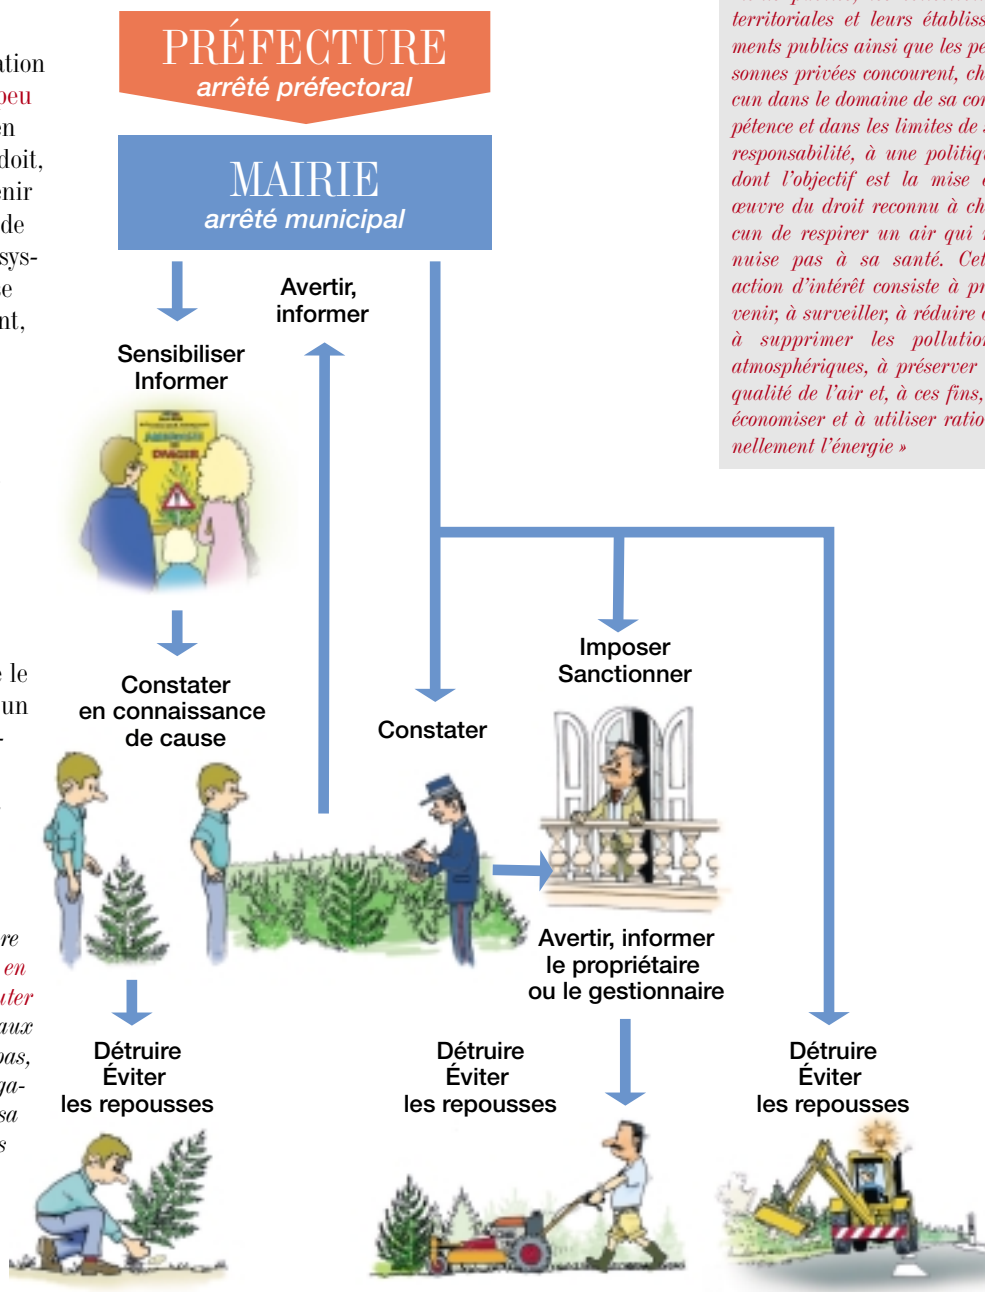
ation
peu
en
doit,
enir
de
sys-
e
nt,

PRÉFECTURE
arrêté préfectoral

MAIRIE
arrêté municipal

Avertir, informer

Sensibiliser
Informer

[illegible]

territoriales et leurs établissements publics ainsi que les personnes privées concourent, chacun dans le domaine de sa compétence et dans les limites de sa responsabilité, à une politique dont l'objectif est la mise en œuvre du droit reconnu à chacun de respirer un air qui ne nuise pas à sa santé. Cette action d'intérêt général consiste à prévenir, à surveiller, à réduire ou à supprimer les pollutions atmosphériques, à préserver la qualité de l'air et, à ces fins, à économiser et à utiliser rationnellement l'énergie »

e le
un

Constater
en connaissance
de cause

Imposer
Sanctionner

Constater

re
en
uter
aux
pas,
ga-
sa
s

Avertir, informer
le propriétaire
ou le gestionnaire

Détruire
Éviter
les repousses

Détruire
Éviter
les repousses

Détruire
Éviter
les repousses